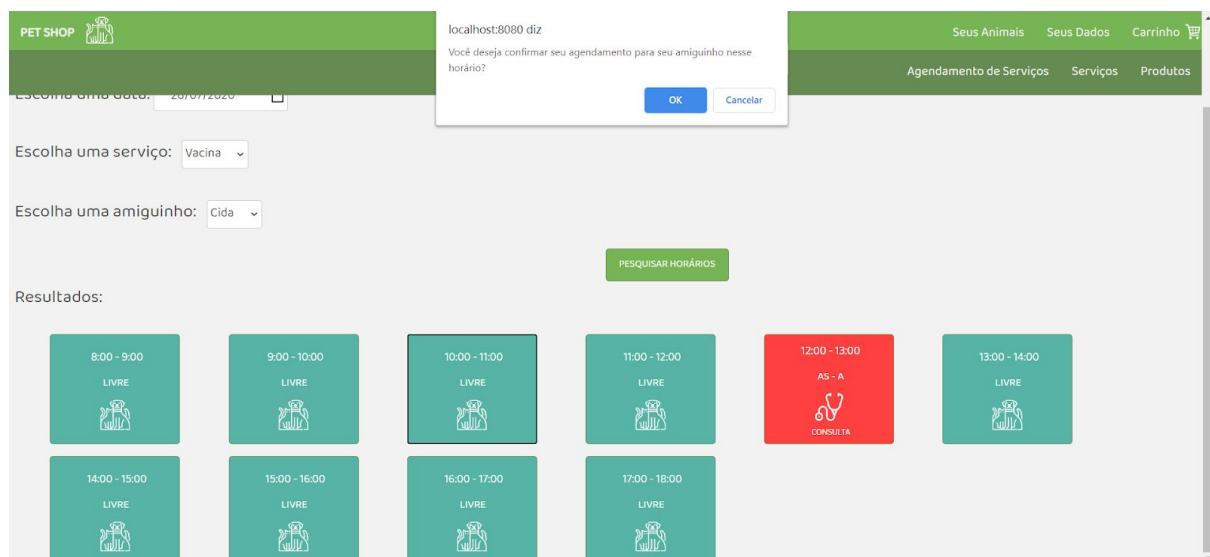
PET SHOP

localhost:8080 diz

Você deseja confirmar seu agendamento para seu amiguinho nesse horário?

OK Cancelar

Seus Animais Seus Dados Carrinho

Agendamento de Serviços Serviços Produtos

Escolha uma data: 20/07/2020

Escolha uma serviço: Vacina

Escolha uma amiguinho: Cida

PESQUISAR HORÁRIOS

Resultados:

8:00 - 9:00
LIVRE

9:00 - 10:00
LIVRE

10:00 - 11:00
LIVRE

11:00 - 12:00
LIVRE

12:00 - 13:00
AS - A
CONSULTA

13:00 - 14:00
LIVRE

14:00 - 15:00
LIVRE

15:00 - 16:00
LIVRE

16:00 - 17:00
LIVRE

17:00 - 18:00
LIVRE